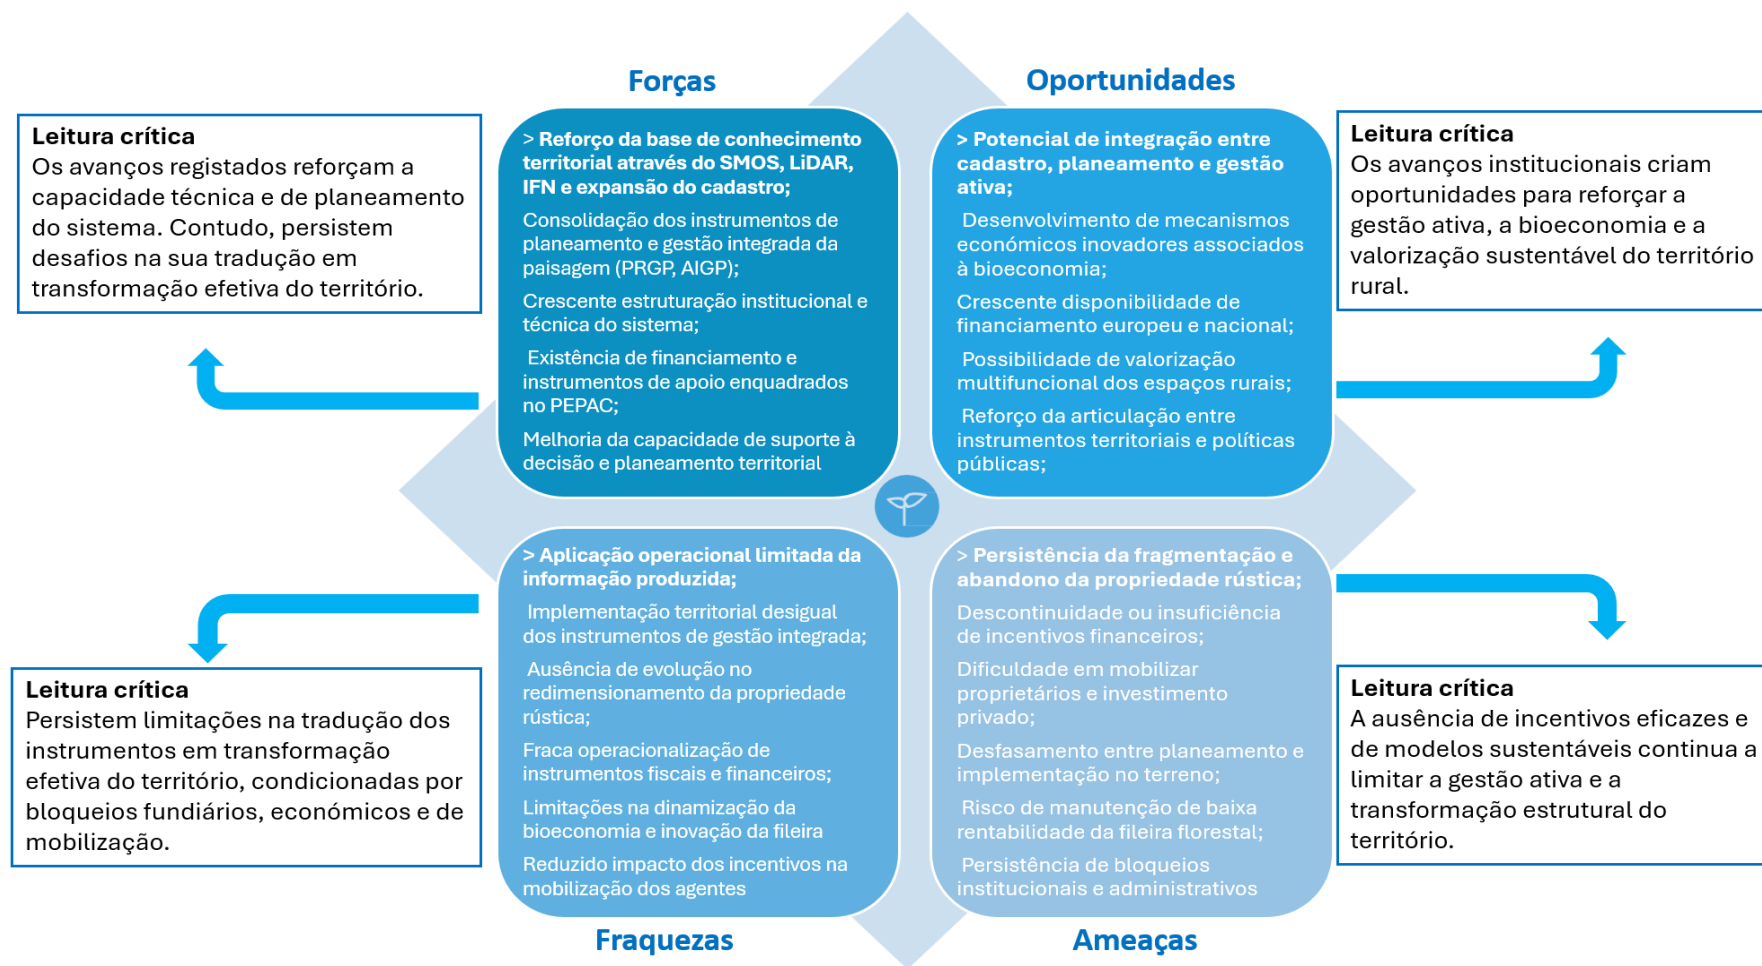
Forças

Oportunidades

Leitura crítica
Os avanços registados reforçam a capacidade técnica e de planeamento do sistema. Contudo, persistem desafios na sua tradução em transformação efetiva do território.

> Reforço da base de conhecimento territorial através do SMOS, LiDAR, IFN e expansão do cadastro;

Consolidação dos instrumentos de planeamento e gestão integrada da paisagem (PRGP, AIGP);

Crescente estruturação institucional e técnica do sistema;

Existência de financiamento e instrumentos de apoio enquadrados no PEPAC;

Melhoria da capacidade de suporte à decisão e planeamento territorial

> Potencial de integração entre cadastro, planeamento e gestão ativa;

Desenvolvimento de mecanismos económicos inovadores associados à bioeconomia;

Crescente disponibilidade de financiamento europeu e nacional;

Possibilidade de valorização multifuncional dos espaços rurais;

Reforço da articulação entre instrumentos territoriais e políticas públicas;

Leitura crítica
Os avanços institucionais criam oportunidades para reforçar a gestão ativa, a bioeconomia e a valorização sustentável do território rural.

> Aplicação operacional limitada da informação produzida;

Implementação territorial desigual dos instrumentos de gestão integrada;

Ausência de evolução no redimensionamento da propriedade rústica;

Fraca operacionalização de instrumentos fiscais e financeiros;

Limitações na dinamização da bioeconomia e inovação da fileira

Reduzido impacto dos incentivos na mobilização dos agentes

> Persistência da fragmentação e abandono da propriedade rústica;

Descontinuidade ou insuficiência de incentivos financeiros;

Dificuldade em mobilizar proprietários e investimento privado;

Desfasamento entre planeamento e implementação no terreno;

Risco de manutenção de baixa rentabilidade da fileira florestal;

Persistência de bloqueios institucionais e administrativos

Leitura crítica
Persistem limitações na tradução dos instrumentos em transformação efetiva do território, condicionadas por bloqueios fundiários, económicos e de mobilização.

Leitura crítica
A ausência de incentivos eficazes e de modelos sustentáveis continua a limitar a gestão ativa e a transformação estrutural do território.

Fraquezas

Ameaças